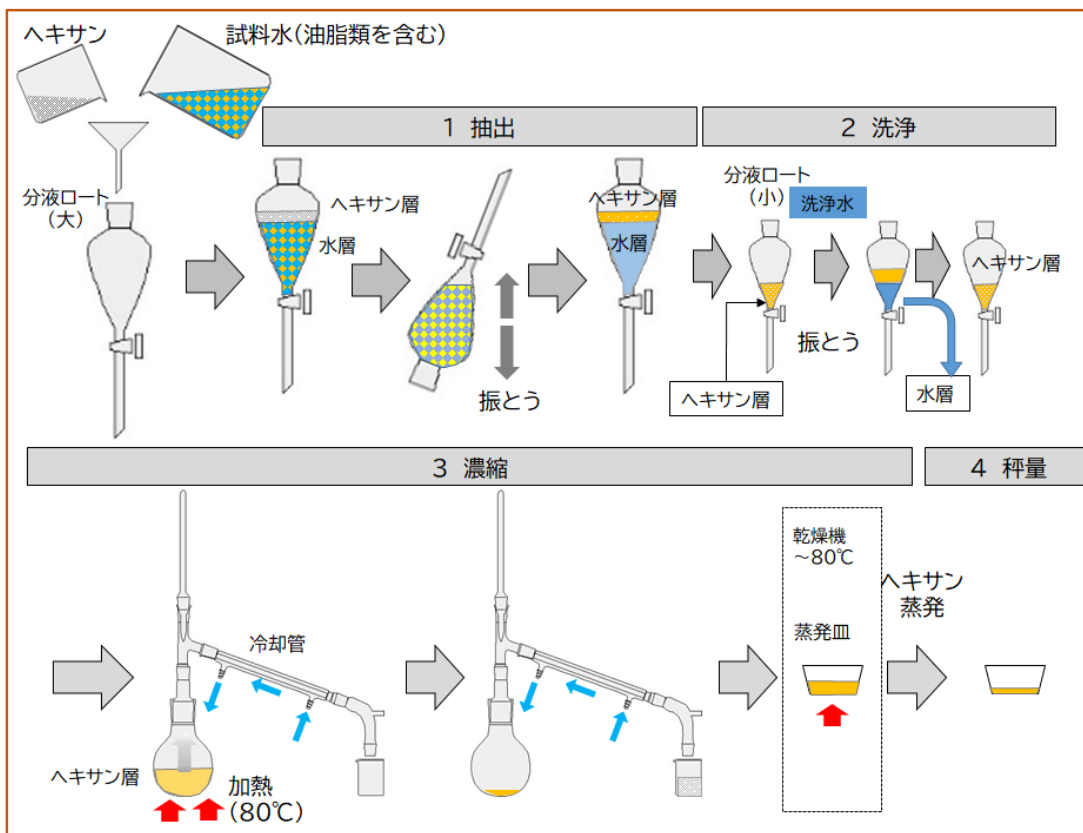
ヘキサン

試料水(油脂類を含む)

1 抽出

2 洗浄

分液ロート
(大)

ヘキサン層

水層

振とう

ヘキサン層

水層

分液ロート
(小)

洗浄水

振とう

ヘキサン層

ヘキサン層

水層

3 濃縮

4 秤量

冷却管

ヘキサン層

加熱
(80℃)

乾燥機
~80℃

蒸発皿

ヘキサン
蒸発